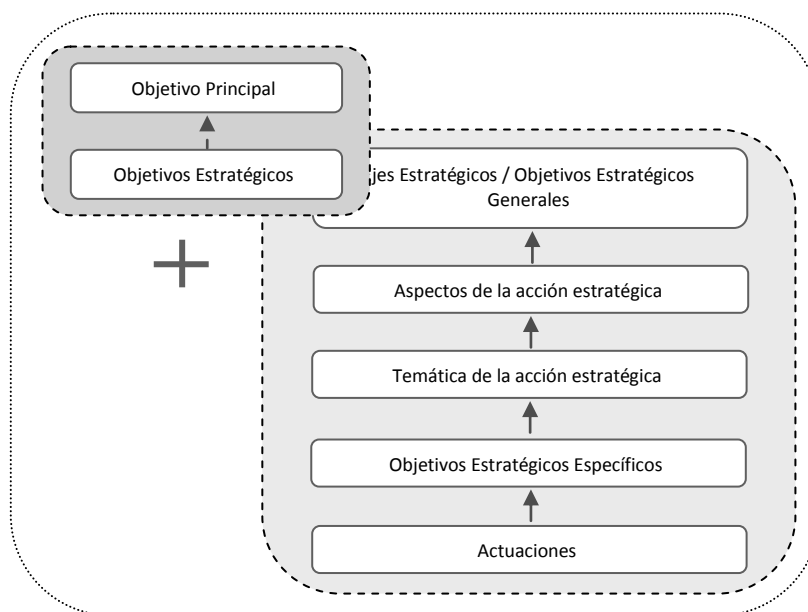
Objetivo Principal

Objetivos Estratégicos

jes Estratégicos / Objetivos Estratégicos Generales

Aspectos de la acción estratégica

Temática de la acción estratégica

Objetivos Estratégicos Específicos

Actuaciones